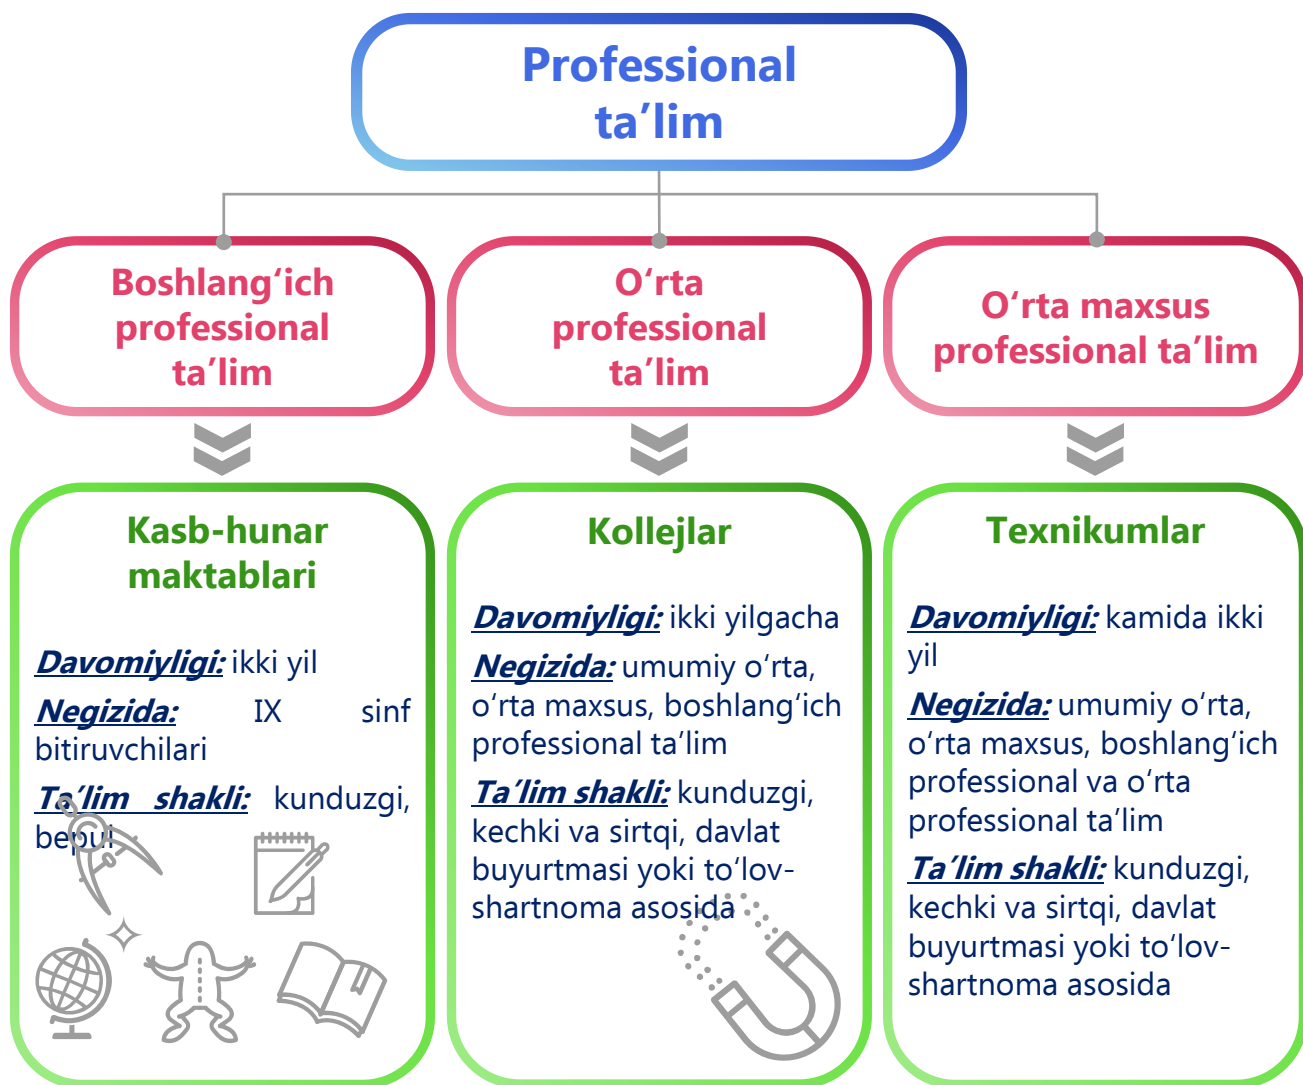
Professional ta’lim

Boshlang‘ich professional ta’lim

O‘rta professional ta’lim

O‘rta maxsus professional ta’lim

Kasb-hunar maktablari

Davomiyligi: ikki yil

Negizida: IX sinf bitiruvchilari

Ta’lim shakli: kunduzgi, bepul

Kollejlar

Davomiyligi: ikki yilgacha

Negizida: umumiy o‘rta, o‘rta maxsus, boshlang‘ich professional ta’lim

Ta’lim shakli: kunduzgi, kechki va sirtqi, davlat buyurtmasi yoki to‘lov-shartnoma asosida

Texnikumlar

Davomiyligi: kamida ikki yil

Negizida: umumiy o‘rta, o‘rta maxsus, boshlang‘ich professional va o‘rta professional ta’lim

Ta’lim shakli: kunduzgi, kechki va sirtqi, davlat buyurtmasi yoki to‘lov-shartnoma asosida